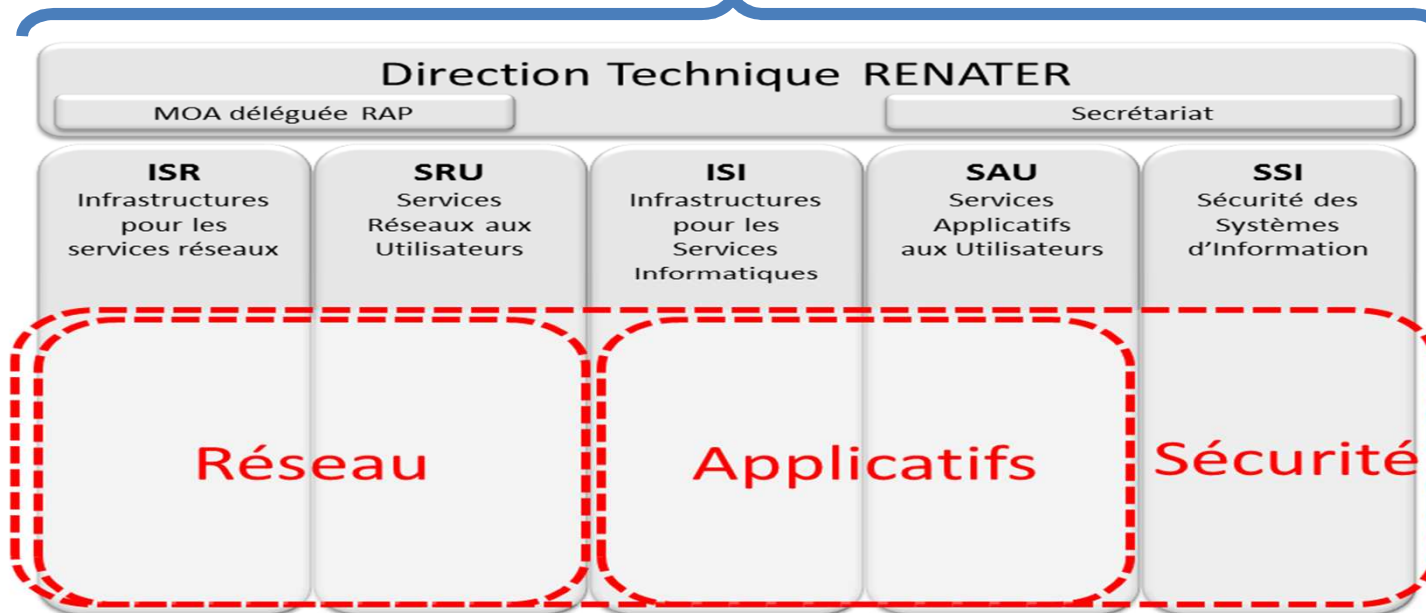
Direction Technique RENATER

MOA déléguée RAP

Secrétariat

ISR
Infrastructures pour les services réseaux

SRU
Services Réseaux aux Utilisateurs

ISI
Infrastructures pour les Services Informatiques

SAU
Services Applicatifs aux Utilisateurs

SSI
Sécurité des Systèmes d'Information

Réseau

Applicatifs

Sécurité